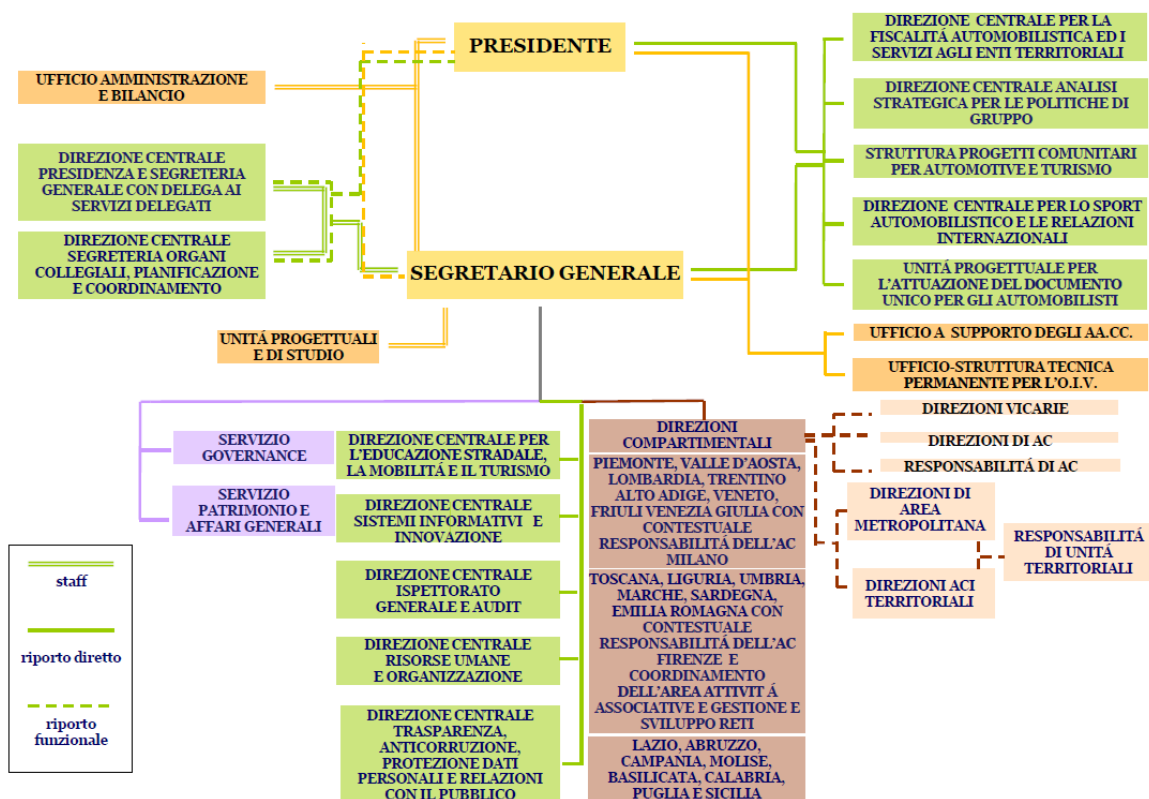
PRESIDENTE

UFFICIO AMMINISTRAZIONE E BILANCIO

DIREZIONE CENTRALE PRESIDENZA E SEGRETERIA GENERALE CON DELEGA AI SERVIZI DELEGATI

DIREZIONE CENTRALE SEGRETERIA ORGANI COLLEGIALI, PIANIFICAZIONE E COORDINAMENTO

SEGRETARIO GENERALE

UNITÁ PROGETTUALI E DI STUDIO

DIREZIONE CENTRALE PER LA FISCALITÁ AUTOMOBILISTICA ED I SERVIZI AGLI ENTI TERRITORIALI

DIREZIONE CENTRALE ANALISI STRATEGICA PER LE POLITICHE DI GRUPPO

STRUTTURA PROGETTI COMUNITARI PER AUTOMOTIVE E TURISMO

DIREZIONE CENTRALE PER LO SPORT AUTOMOBILISTICO E LE RELAZIONI INTERNAZIONALI

UNITÁ PROGETTUALE PER L'ATTUAZIONE DEL DOCUMENTO UNICO PER GLI AUTOMOBILISTI

UFFICIO A SUPPORTO DEGLI AA.CC.

UFFICIO-STRUTTURA TECNICA PERMANENTE PER L'O.I.V.

SERVIZIO GOVERNANCE

SERVIZIO PATRIMONIO E AFFARI GENERALI

DIREZIONE CENTRALE PER L'EDUCAZIONE STRADALE, LA MOBILITÁ E IL TURISMO

DIREZIONE CENTRALE SISTEMI INFORMATIVI E INNOVAZIONE

DIREZIONE CENTRALE ISPETTORATO GENERALE E AUDIT

DIREZIONE CENTRALE RISORSE UMANE E ORGANIZZAZIONE

DIREZIONE CENTRALE TRASPARENZA, ANTICORRUZIONE, PROTEZIONE DATI PERSONALI E RELAZIONI CON IL PUBBLICO

DIREZIONI COMPARTIMENTALI

PIEMONTE, VALLE D'AOSTA, LOMBARDIA, TRENTINO ALTO ADIGE, VENETO, FRIULI VENEZIA GIULIA CON CONTESTUALE RESPONSABILITÁ DELL'AC MILANO

TOSCANA, LIGURIA, UMBRIA, MARCHE, SARDEGNA, EMILIA ROMAGNA CON CONTESTUALE RESPONSABILITÁ DELL'AC FIRENZE E COORDINAMENTO DELL'AREA ATTIVIT Á ASSOCIATIVE E GESTIONE E SVILUPPO RETI

LAZIO, ABRUZZO, CAMPANIA, MOLISE, BASILICATA, CALABRIA, PUGLIA E SICILIA

DIREZIONI VICARIE

DIREZIONI DI AC

RESPONSABILITÁ DI AC

DIREZIONI DI AREA METROPOLITANA

DIREZIONI ACI TERRITORIALI

RESPONSABILITÁ DI UNITÁ TERRITORIALI

staff

riporto diretto

riporto funzionale